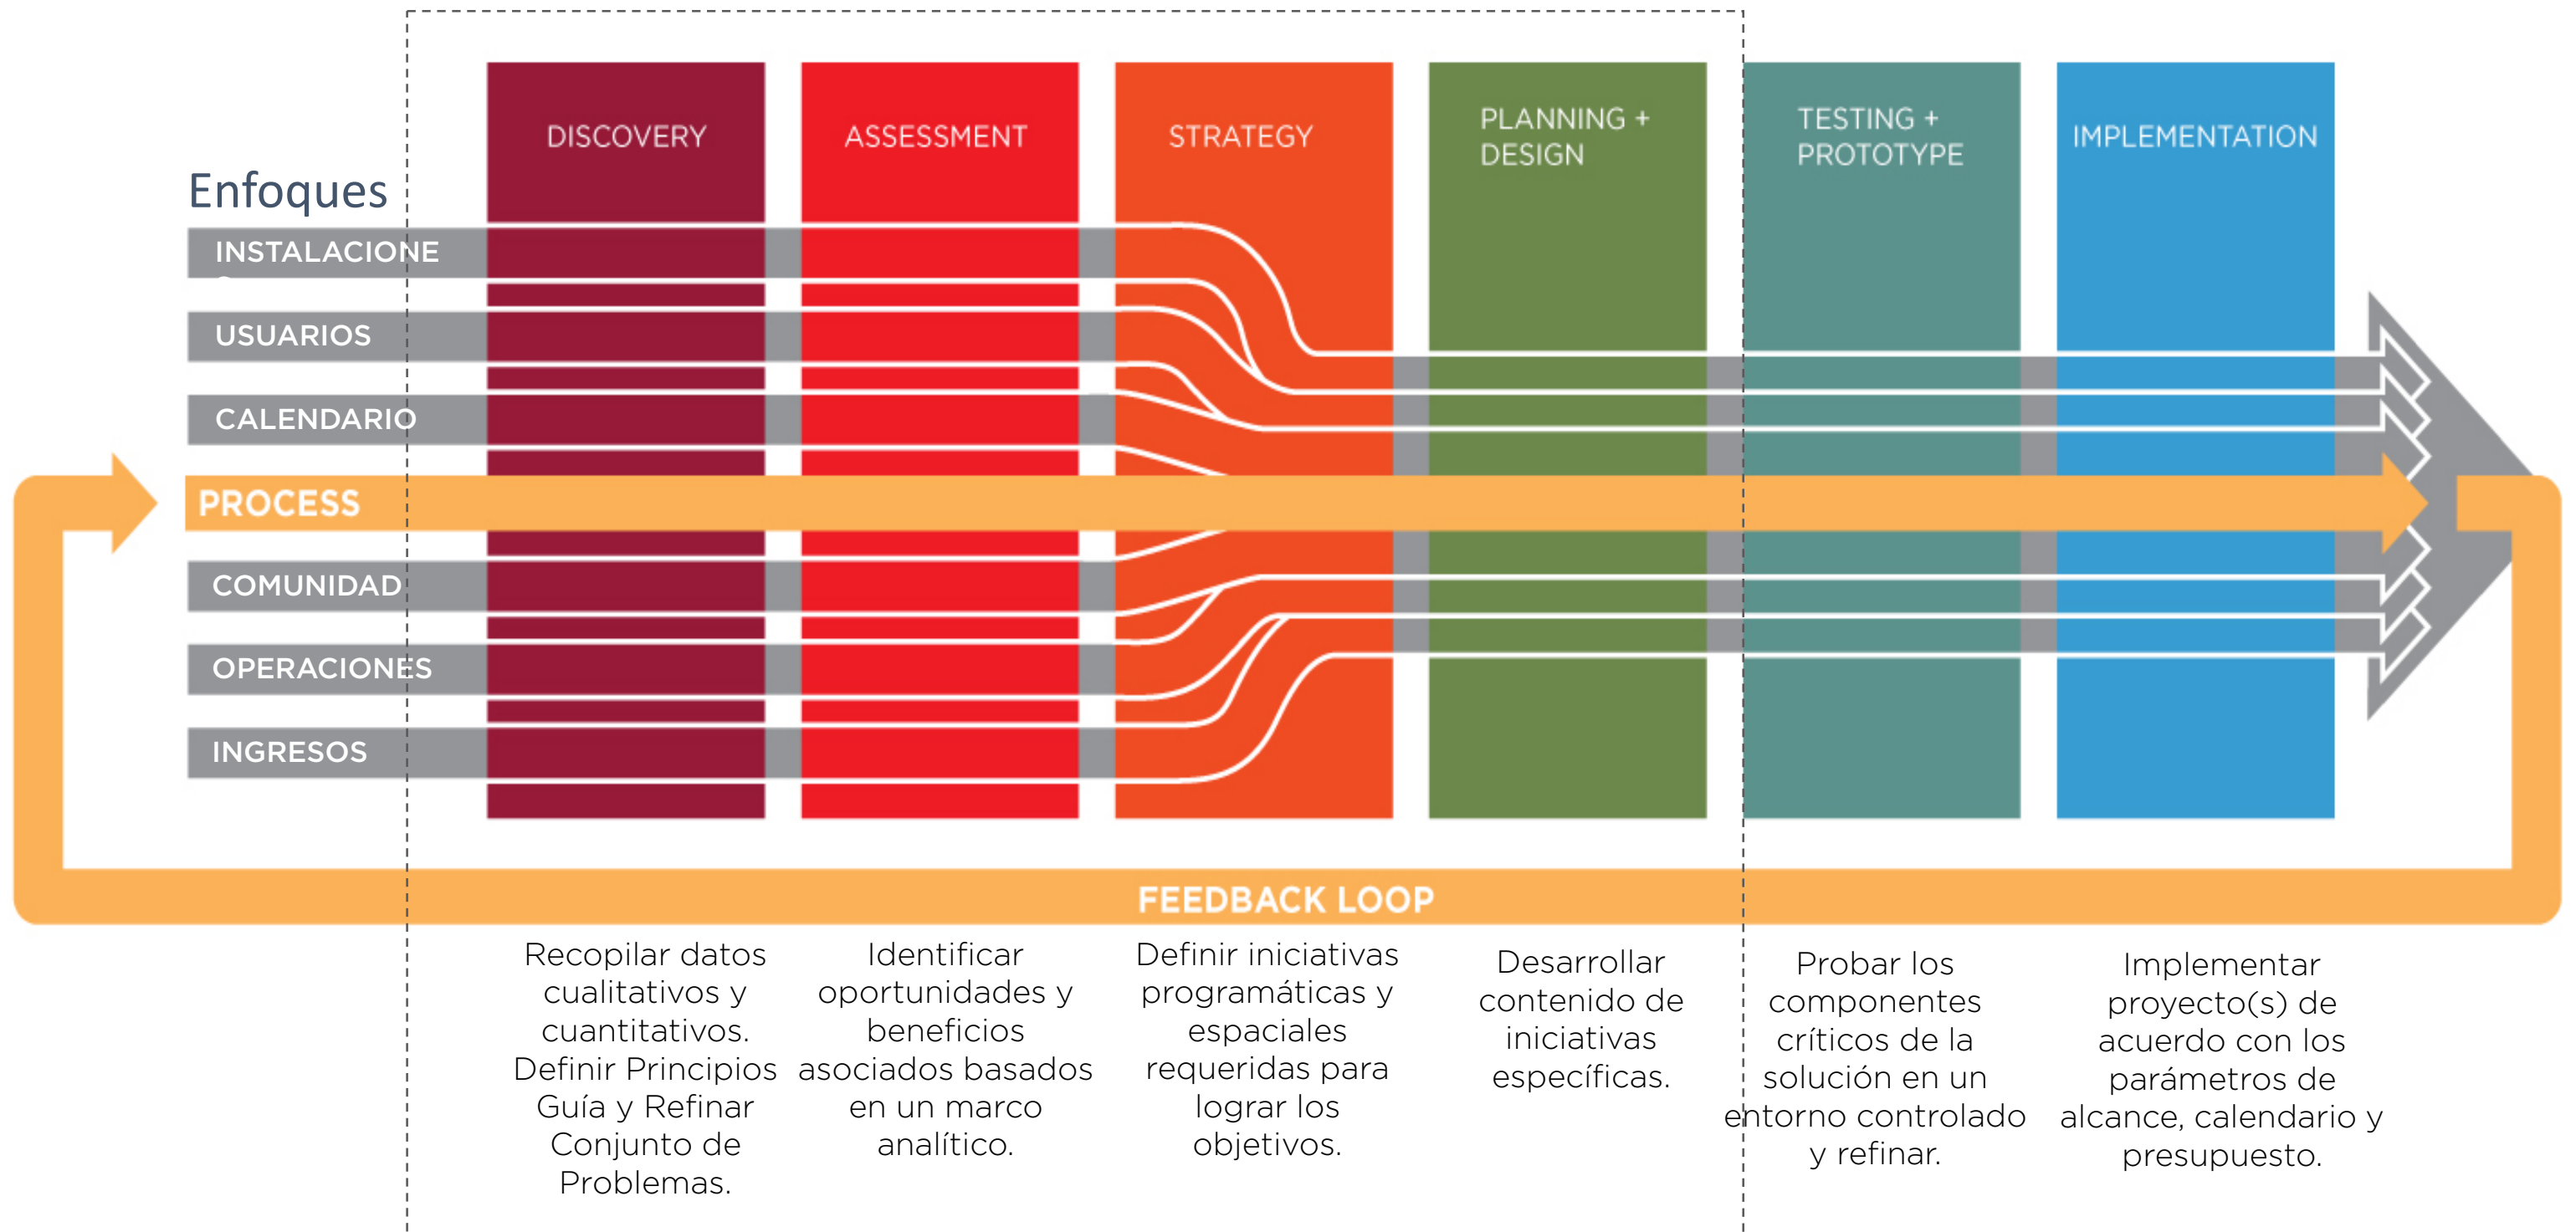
DISCOVERY

ASSESSMENT

STRATEGY

PLANNING + DESIGN

TESTING + PROTOTYPE

IMPLEMENTATION

Enfoques

INSTALACIONE

USUARIOS

CALENDARIO

PROCESS

COMUNIDAD

OPERACIONES

INGRESOS

FEEDBACK LOOP

Recopilar datos cualitativos y cuantitativos. Definir Principios Guía y Refinar Conjunto de Problemas.

Identificar oportunidades y beneficios asociados basados en un marco analítico.

Definir iniciativas programáticas y espaciales requeridas para lograr los objetivos.

Desarrollar contenido de iniciativas específicas.

Probar los componentes críticos de la solución en un entorno controlado y refinar.

Implementar proyecto(s) de acuerdo con los parámetros de alcance, calendario y presupuesto.